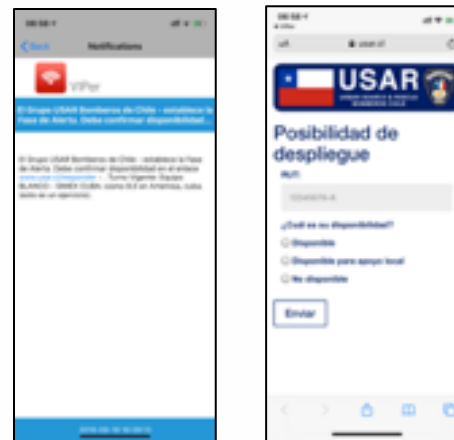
Notifications

VIPer

El Grupo USAR Bomberos de Chile - establece la Fase de Alerta. Debe confirmar disponibilidad...

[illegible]

USAR

Posibilidad de despliegue

RUT:

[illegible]

¿Cuál es su disponibilidad?

Disponible

Disponible para apoyo local

No disponible

Enviar